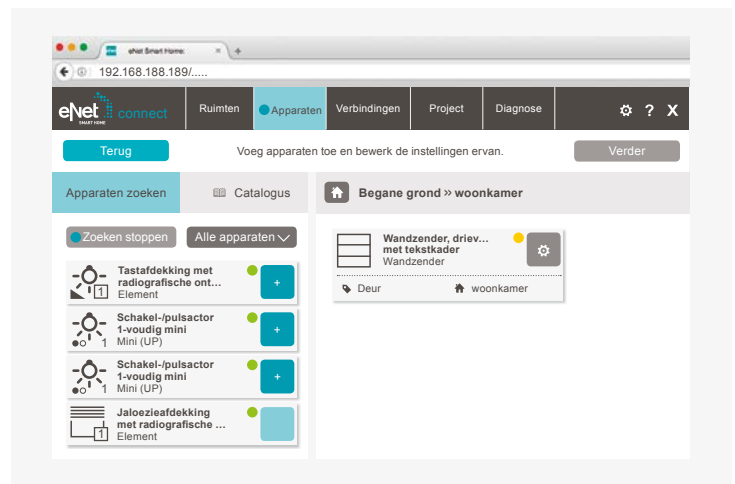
eNet Smart Home: ×

192.168.188.189/.....

eNet SMART HOME connect

Ruimten

Apparaten

Verbindingen

Project

Diagnose

? X

Terug

Voeg apparaten toe en bewerk de instellingen ervan.

Verder

Apparaten zoeken

Catalogus

Begane grond » woonkamer

Zoeken stoppen

Alle apparaten

Tastafdekking met radiografische ont...
Element

1

+

Schakel-/pulsactor 1-voudig mini
Mini (UP)

1

+

Schakel-/pulsactor 1-voudig mini
Mini (UP)

1

+

Jaloezieafdekking met radiografische ...
Element

1

Wandzender, driev... met tekstkader
Wandzender

Deur

woonkamer